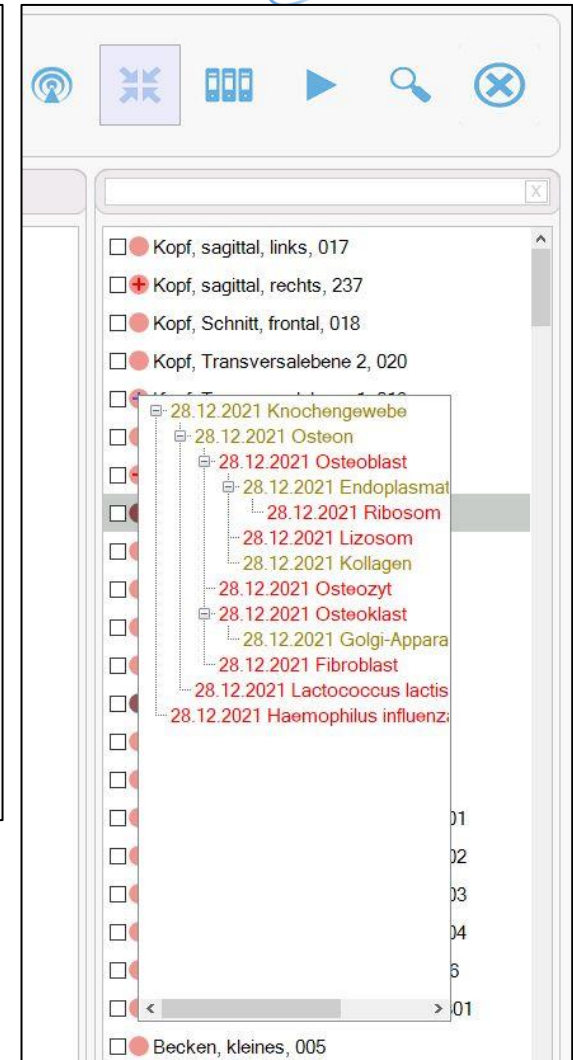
X

Kopf, sagittal, links, 017
Kopf, sagittal, rechts, 237
Kopf, Schnitt, frontal, 018
Kopf, Transversalebene 2, 020

28.12.2021 Knochengewebe
28.12.2021 Osteon
28.12.2021 Osteoblast
28.12.2021 Endoplasmat
28.12.2021 Ribosom
28.12.2021 Lizosom
28.12.2021 Kollagen
28.12.2021 Osteozyt
28.12.2021 Osteoklast
28.12.2021 Golgi-Appara
28.12.2021 Fibroblast
28.12.2021 Lactococcus lactis
28.12.2021 Haemophilus influenz

)1
)2
)3
)4
6
01

Becken, kleines, 005